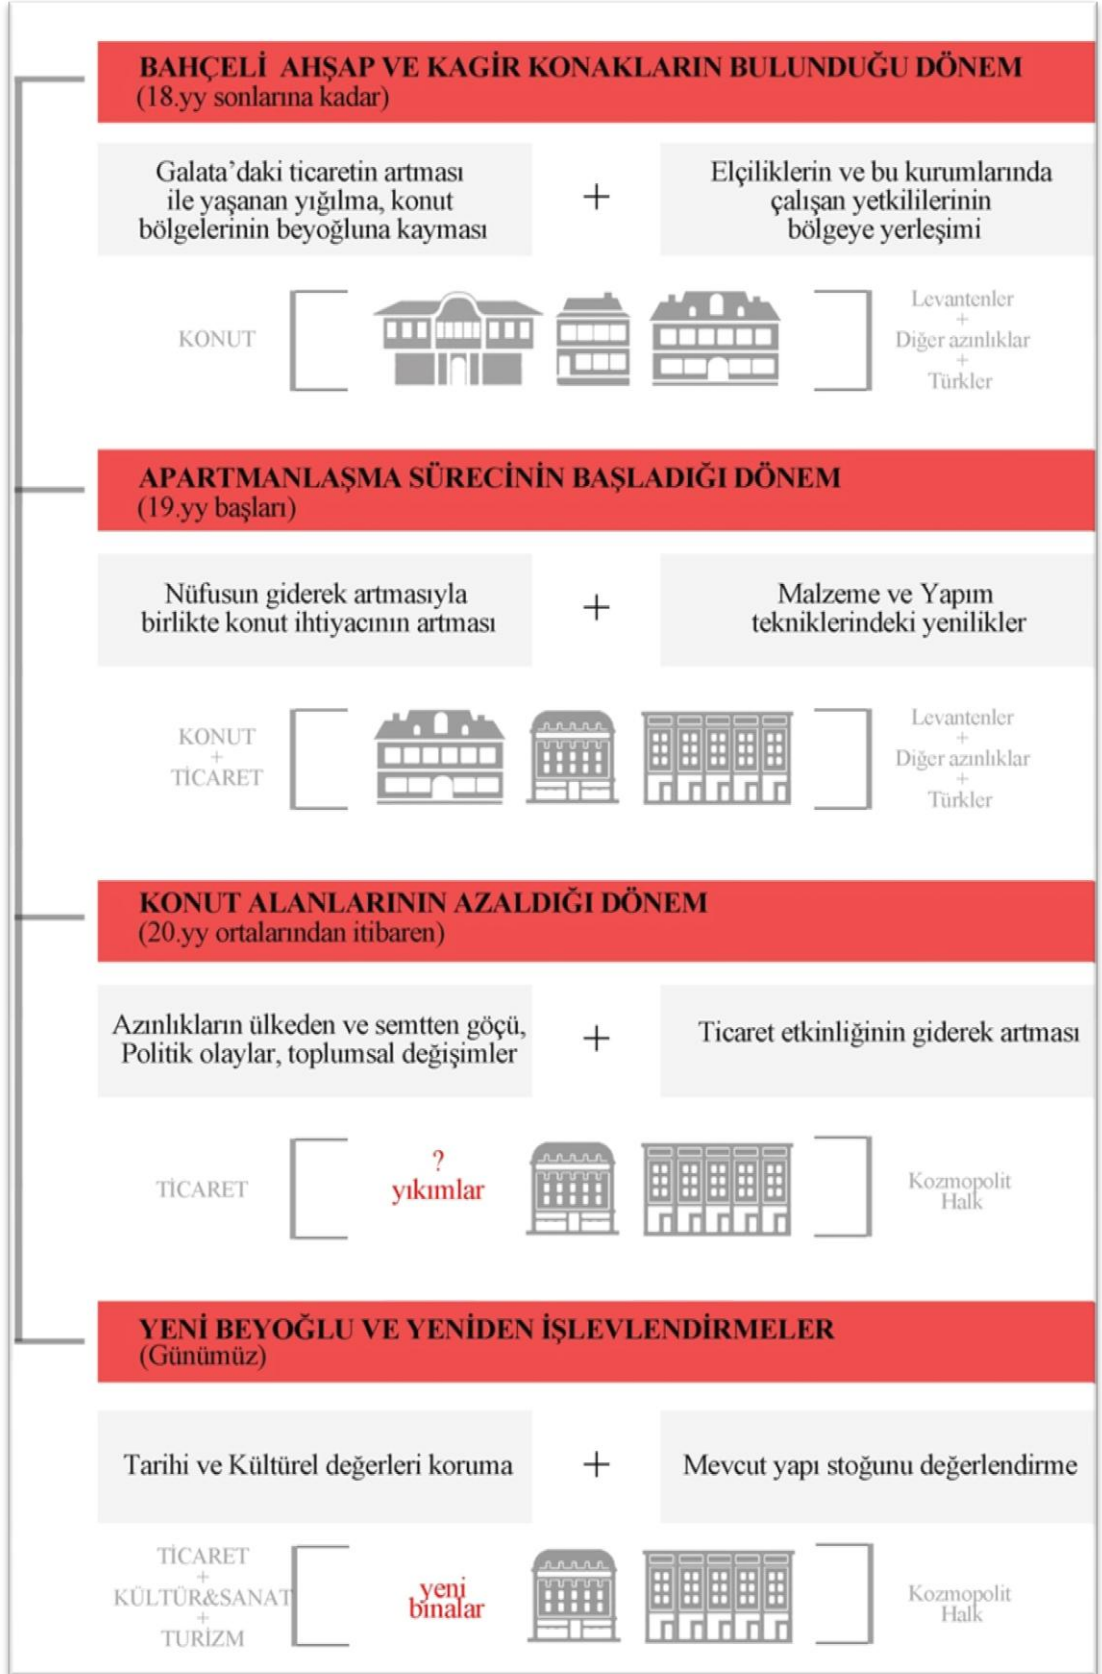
BAHÇELİ AHŞAP VE KAGİR KONAKLARIN BULUNDUĞU DÖNEM
(18.yy sonlarına kadar)

Galata'daki ticaretin artması ile yaşanan yığılma, konut bölgelerinin beyoğluna kayması

+

Elçiliklerin ve bu kurumlarında çalışan yetkililerinin bölgeye yerleşimi

KONUT

Levantenler
+
Diğer azınlıklar
+
Türkler

APARTMANLAŞMA SÜRECİNİN BAŞLADIĞI DÖNEM
(19.yy başları)

Nüfusun giderek artmasıyla birlikte konut ihtiyacının artması

+

Malzeme ve Yapım tekniklerindeki yenilikler

KONUT
+
TİCARET

Levantenler
+
Diğer azınlıklar
+
Türkler

KONUT ALANLARININ AZALDIĞI DÖNEM
(20.yy ortalarından itibaren)

Azınlıkların ülkeden ve semtten göçü, Politik olaylar, toplumsal değişimler

+

Ticaret etkinliğinin giderek artması

TİCARET

?
yıkımlar

Kozmopolit Halk

YENİ BEYOĞLU VE YENİDEN İŞLEVLENDİRMELER
(Günümüz)

Tarihi ve Kültürel değerleri koruma

+

Mevcut yapı stoğunu değerlendirme

TİCARET
+
KÜLTÜR&SANAT
+
TURİZM

yeni binalar

Kozmopolit Halk